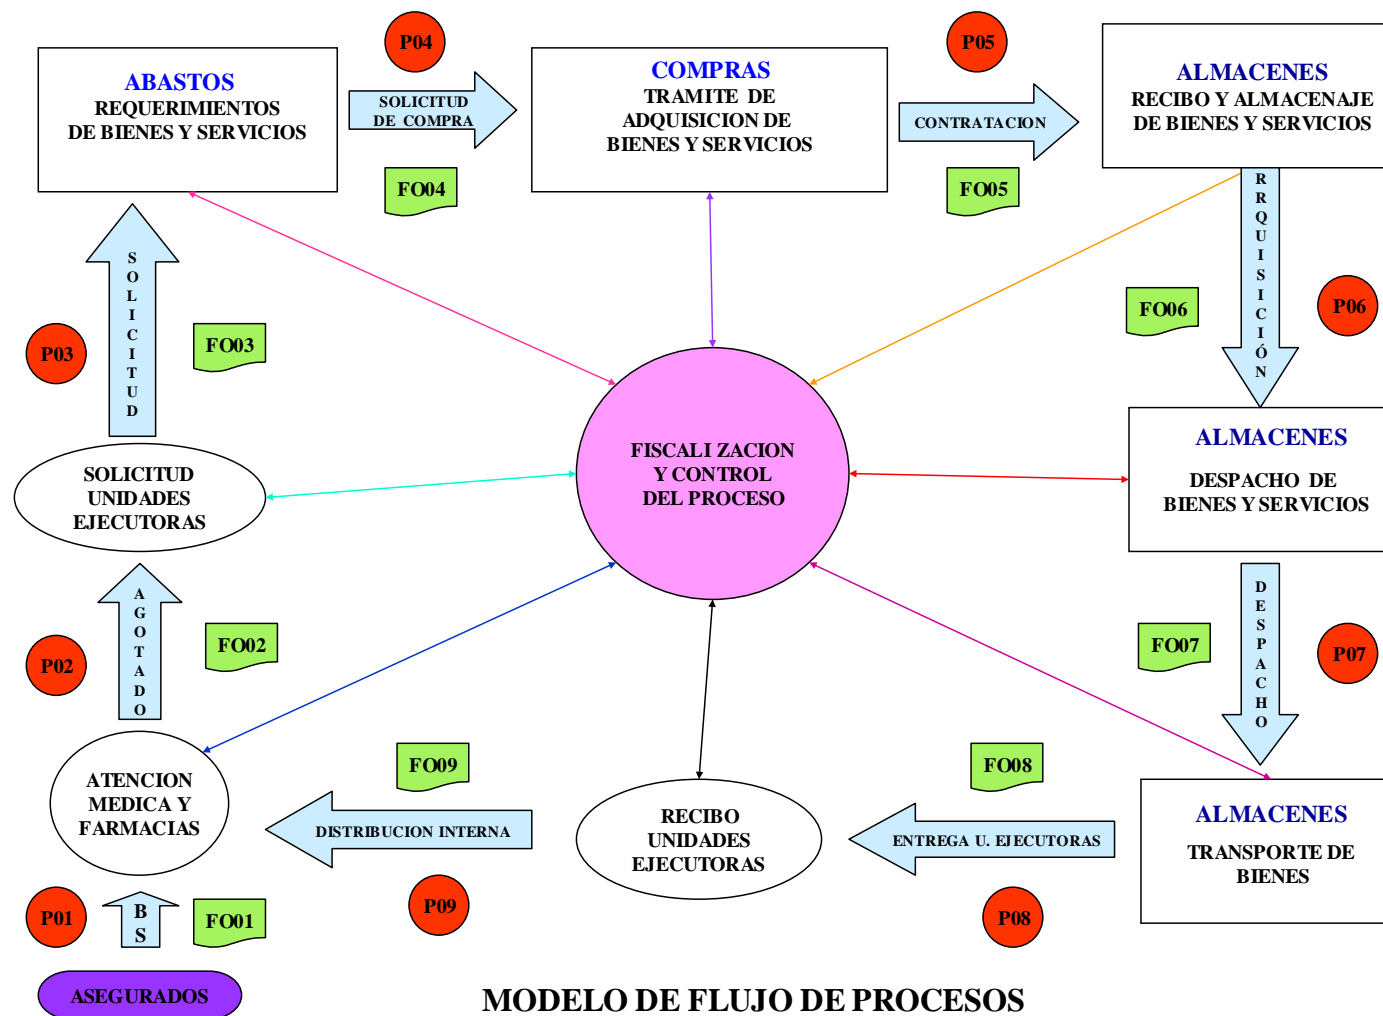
P04

P05

ABASTOS
REQUERIMIENTOS DE BIENES Y SERVICIOS

SOLICITUD DE COMPRA

COMPRAS
TRAMITE DE ADQUISICION DE BIENES Y SERVICIOS

CONTRATACION

ALMACENES
RECIBO Y ALMACENAJE DE BIENES Y SERVICIOS

FO04

FO05

RRQUISICIÓN

FO06

P06

SOLICITUD

P03

FO03

FISCALI ZACION Y CONTROL DEL PROCESO

ALMACENES
DESPACHO DE BIENES Y SERVICIOS

SOLICITUD UNIDADES EJECUTORAS

AGOTADO

FO02

P02

DESPACHO

FO07

P07

ATENCION MEDICA Y FARMACIAS

FO09

FO08

DISTRIBUCION INTERNA

RECIBO UNIDADES EJECUTORAS

ENTREGA U. EJECUTORAS

ALMACENES
TRANSPORTE DE BIENES

P09

P08

P01

BS

FO01

ASEGURADOS

MODELO DE FLUJO DE PROCESOS